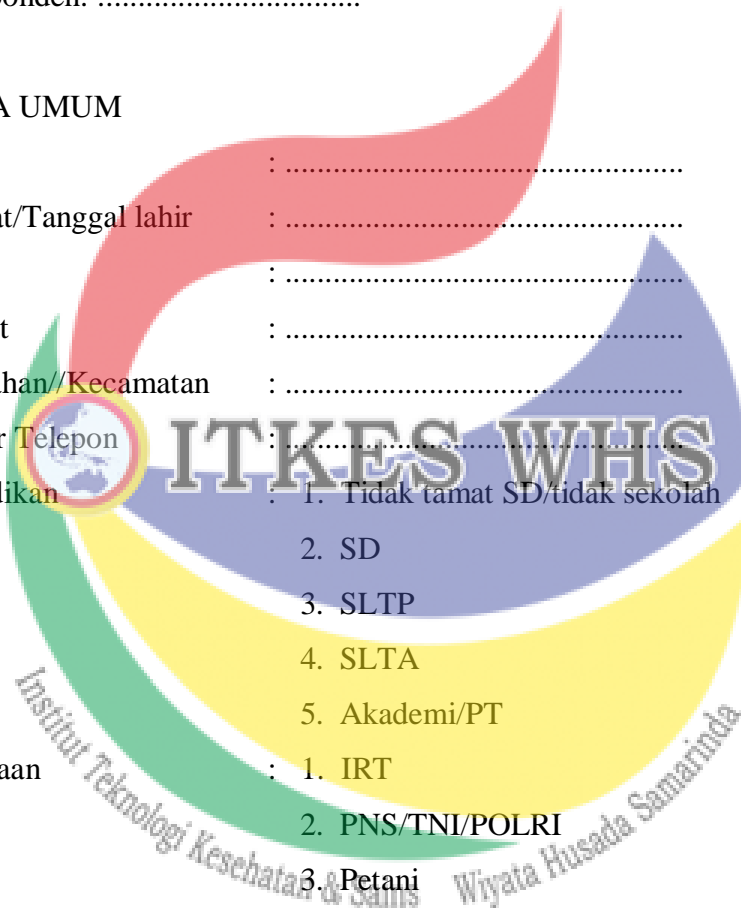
ponden: ................................

A UMUM

: ..................................................

at/Tanggal lahir : ..................................................

: ..................................................

t : ..................................................

ahan//Kecamatan : ..................................................

r Telepon : ..................................................

dikan : 1. Tidak tamat SD/tidak sekolah

2. SD

3. SLTP

4. SLTA

5. Akademi/PT

aan : 1. IRT

2. PNS/TNI/POLRI

3. Petani

ITKES WHS

Institut Teknologi Kesehatan & Sains Wiyata Husada Samarinda